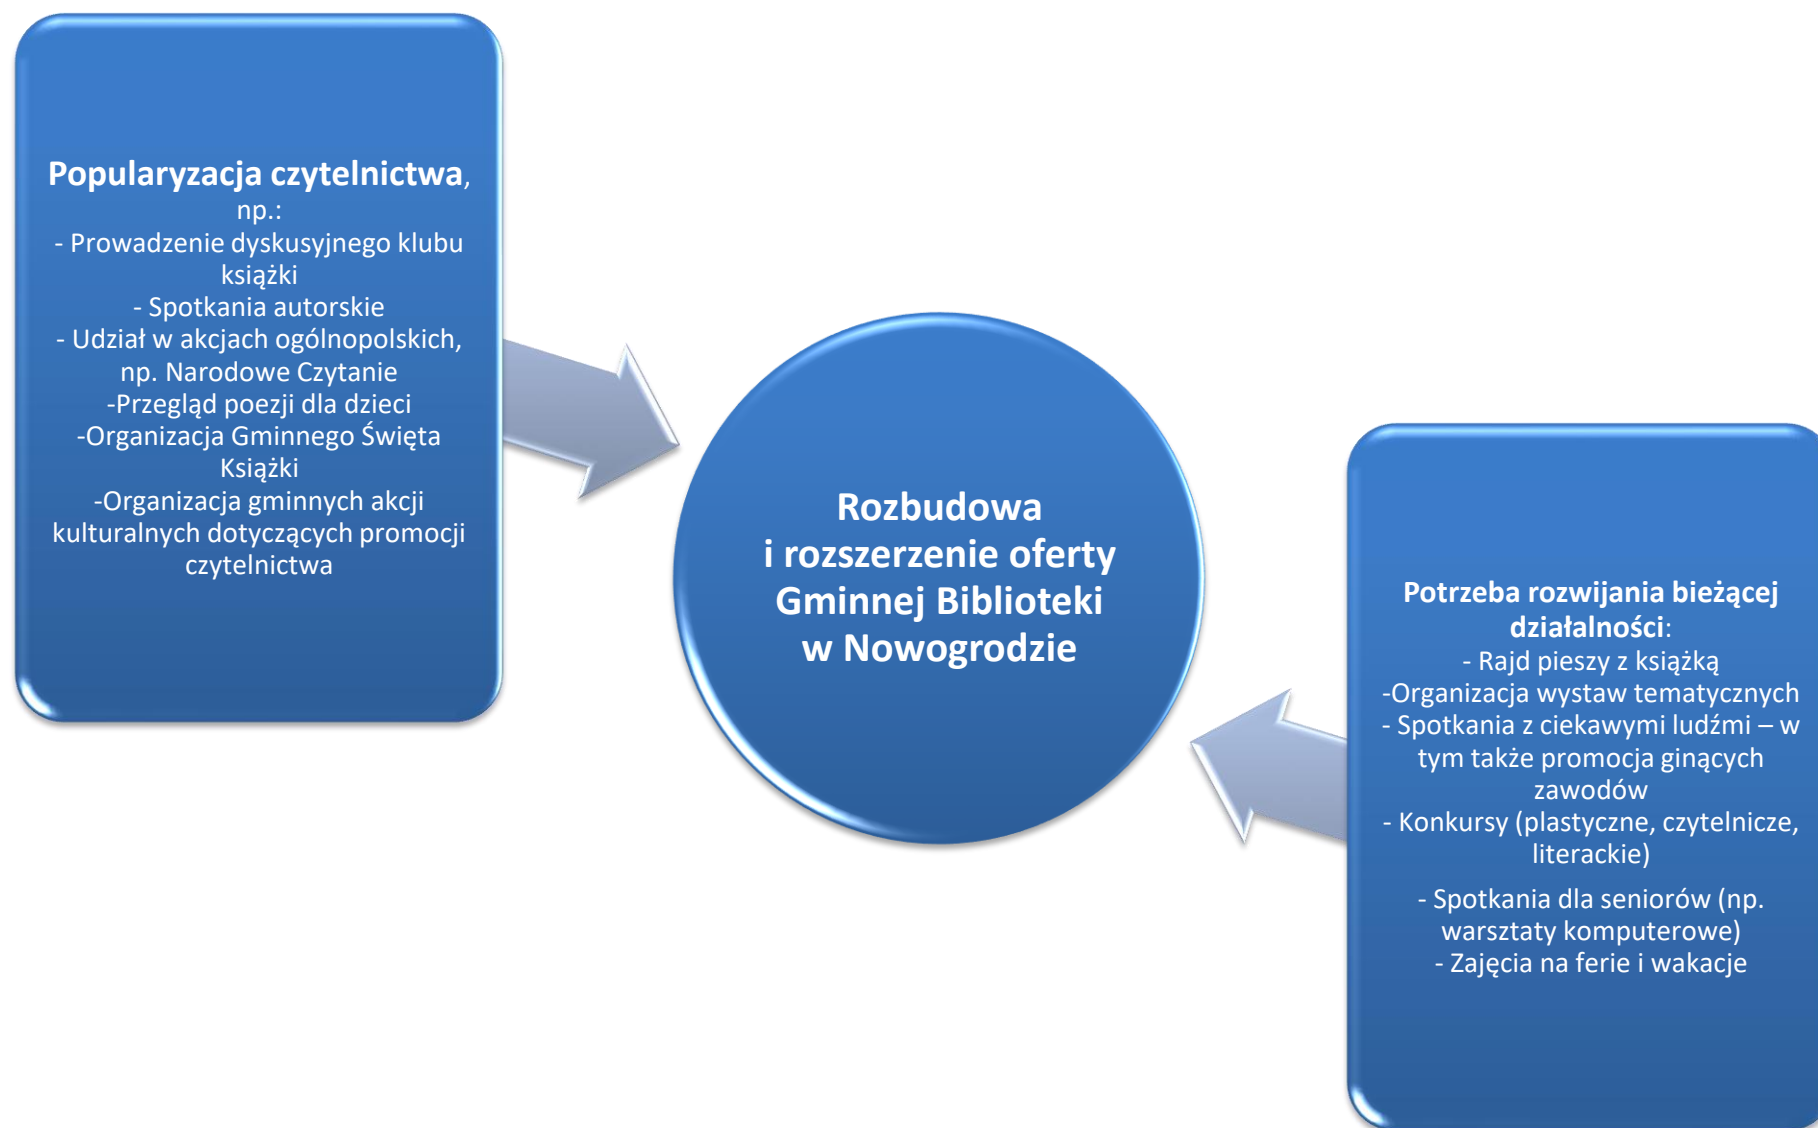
Popularyzacja czytelnictwa, np.:
- Prowadzenie dyskusyjnego klubu książki
- Spotkania autorskie
- Udział w akcjach ogólnopolskich, np. Narodowe Czytanie
-Przegląd poezji dla dzieci
-Organizacja Gminnego Święta Książki
-Organizacja gminnych akcji kulturalnych dotyczących promocji czytelnictwa

Rozbudowa
i rozszerzenie oferty Gminnej Biblioteki w Nowogrodzie

Potrzeba rozwijania bieżącej działalności:
- Rajd pieszy z książką
-Organizacja wystaw tematycznych
- Spotkania z ciekawymi ludźmi – w tym także promocja ginących zawodów
- Konkursy (plastyczne, czytelnicze, literackie)

- Spotkania dla seniorów (np. warsztaty komputerowe)
- Zajęcia na ferie i wakacje